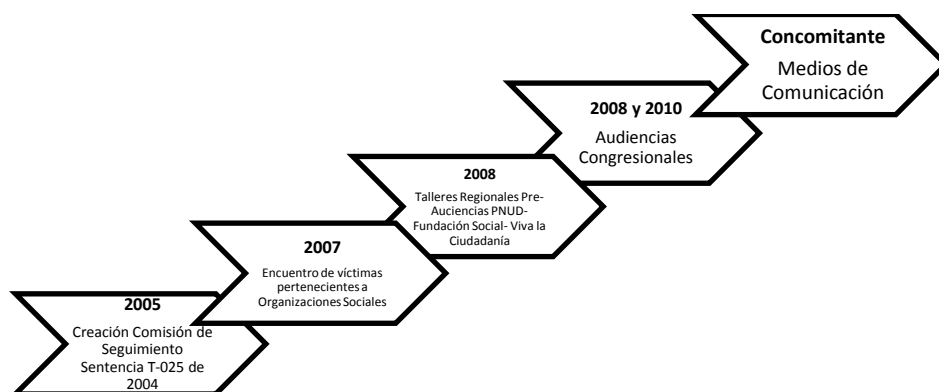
2005
Creación Comisión de Seguimiento Sentencia T-025 de 2004

2007
Encuentro de víctimas pertenecientes a Organizaciones Sociales

2008
Talleres Regionales Pre-Auciencias PNUD-Fundación Social- Viva la Ciudadanía

2008 y 2010
Audiencias Congresionales

Concomitante
Medios de Comunicación